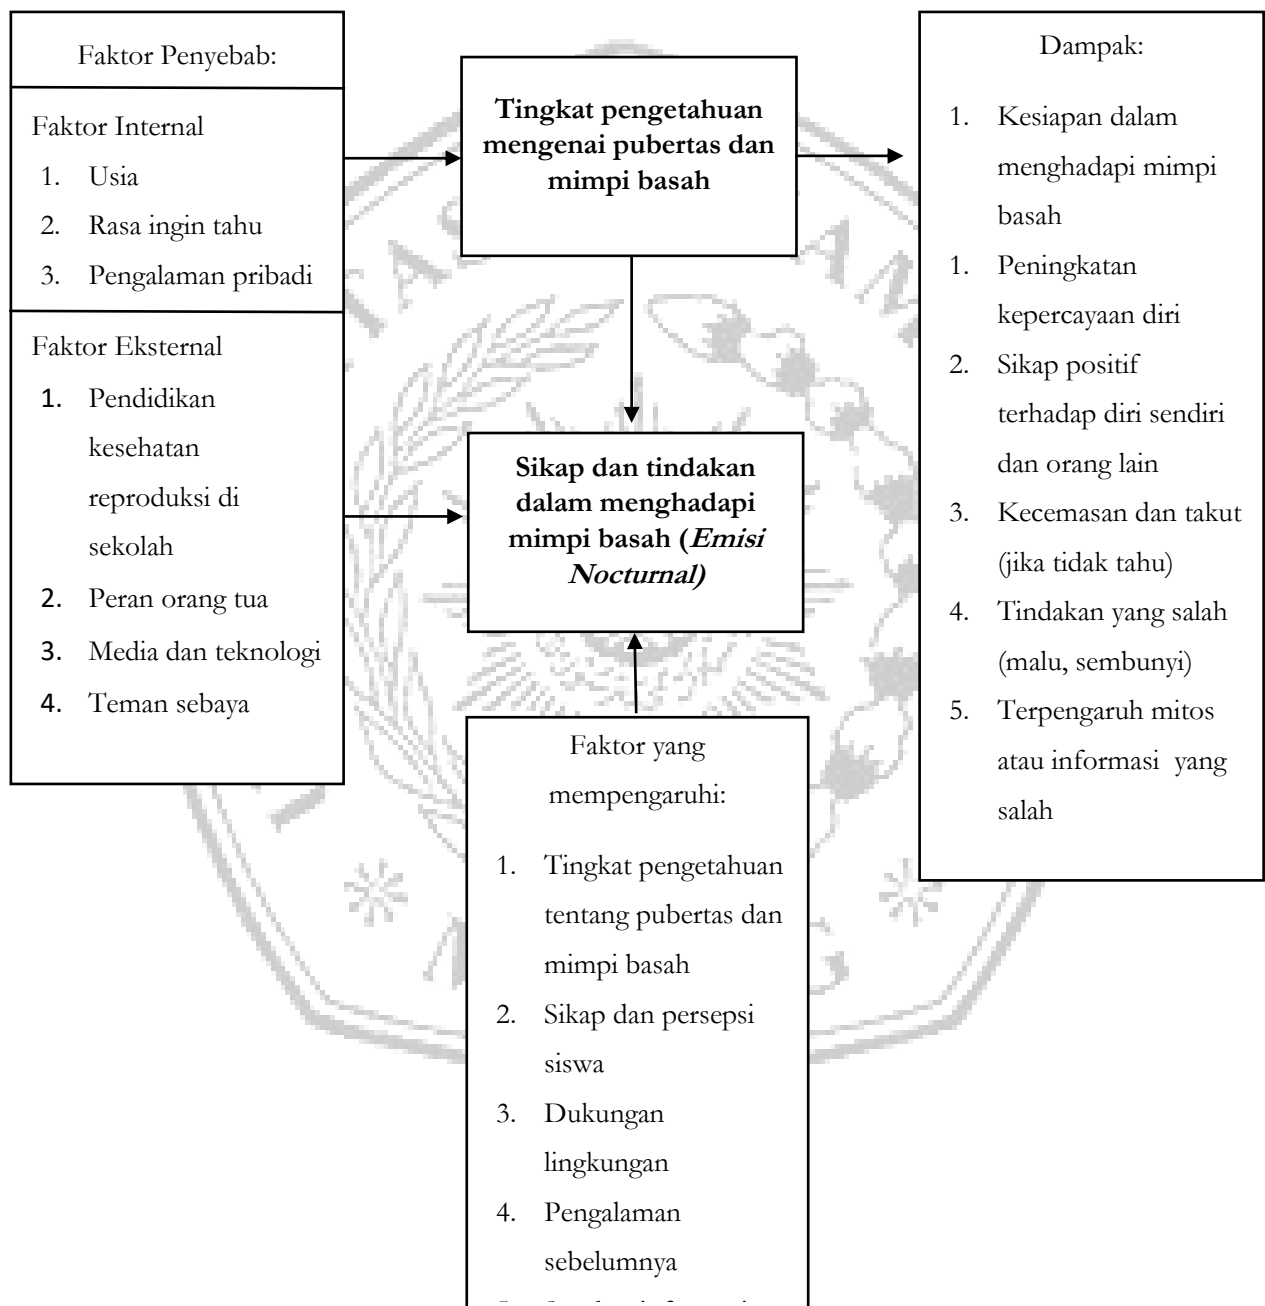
Faktor Penyebab:

Faktor Internal

1. Usia
2. Rasa ingin tahu
3. Pengalaman pribadi

Faktor Eksternal

1. Pendidikan kesehatan reproduksi di sekolah
2. Peran orang tua
3. Media dan teknologi
4. Teman sebaya

**Tingkat pengetahuan mengenai pubertas dan mimpi basah**

**Sikap dan tindakan dalam menghadapi mimpi basah (*Emisi Nocturnal)***

Faktor yang mempengaruhi:

1. Tingkat pengetahuan tentang pubertas dan mimpi basah
2. Sikap dan persepsi siswa
3. Dukungan lingkungan
4. Pengalaman sebelumnya
5. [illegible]

Dampak:

1. Kesiapan dalam menghadapi mimpi basah
1. Peningkatan kepercayaan diri
2. Sikap positif terhadap diri sendiri dan orang lain
3. Kecemasan dan takut (jika tidak tahu)
4. Tindakan yang salah (malu, sembunyi)
5. Terpengaruh mitos atau informasi yang salah